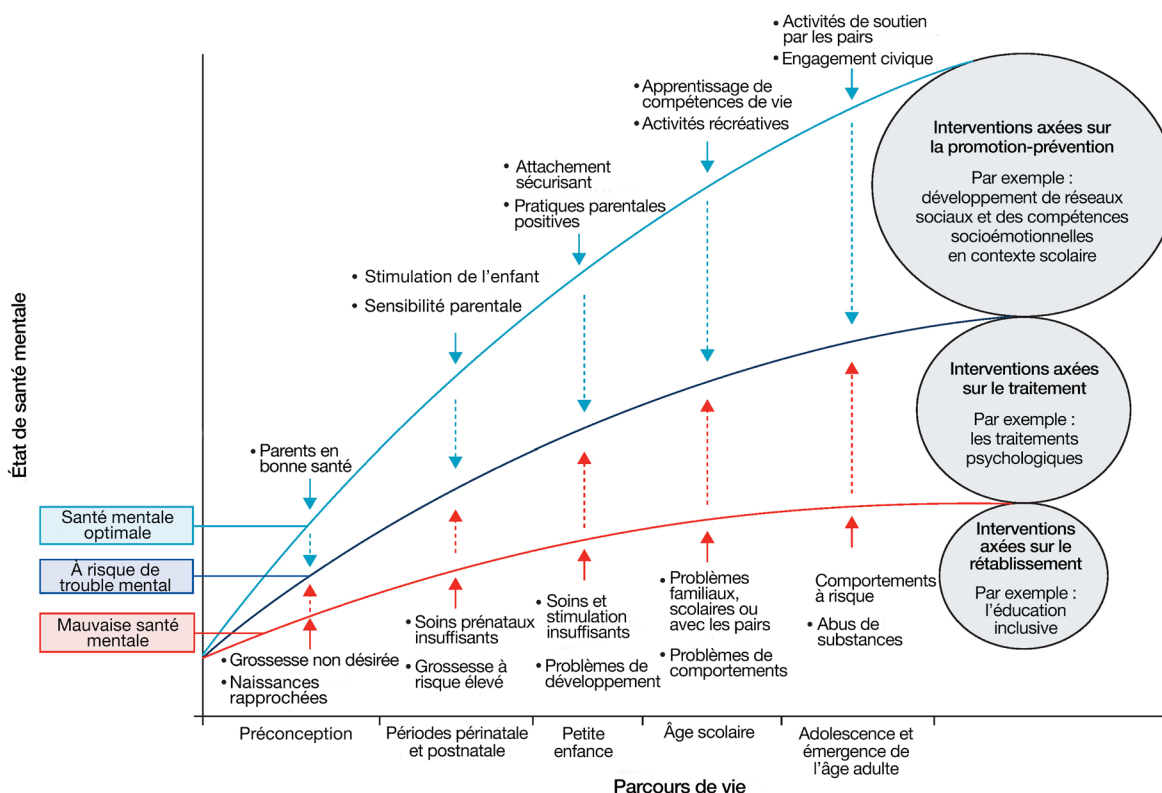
• Activités de soutien par les pairs
• Engagement civique

• Apprentissage de compétences de vie
• Activités récréatives

• Attachement sécurisant
• Pratiques parentales positives

• Stimulation de l'enfant
• Sensibilité parentale

• Parents en bonne santé

Interventions axées sur la promotion-prévention

Par exemple : développement de réseaux sociaux et des compétences socioémotionnelles en contexte scolaire

Interventions axées sur le traitement

Par exemple : les traitements psychologiques

Interventions axées sur le rétablissement

Par exemple : l'éducation inclusive

État de santé mentale

Santé mentale optimale

À risque de trouble mental

Mauvaise santé mentale

• Grossesse non désirée
• Naissances rapprochées

• Soins prénataux insuffisants
• Grossesse à risque élevé

• Soins et stimulation insuffisants
• Problèmes de développement

• Problèmes familiaux, scolaires ou avec les pairs
• Problèmes de comportements

Comportements à risque
• Abus de substances

Préconception

Périodes périnatale et postnatale

Petite enfance

Âge scolaire

Adolescence et émergence de l'âge adulte

Parcours de vie